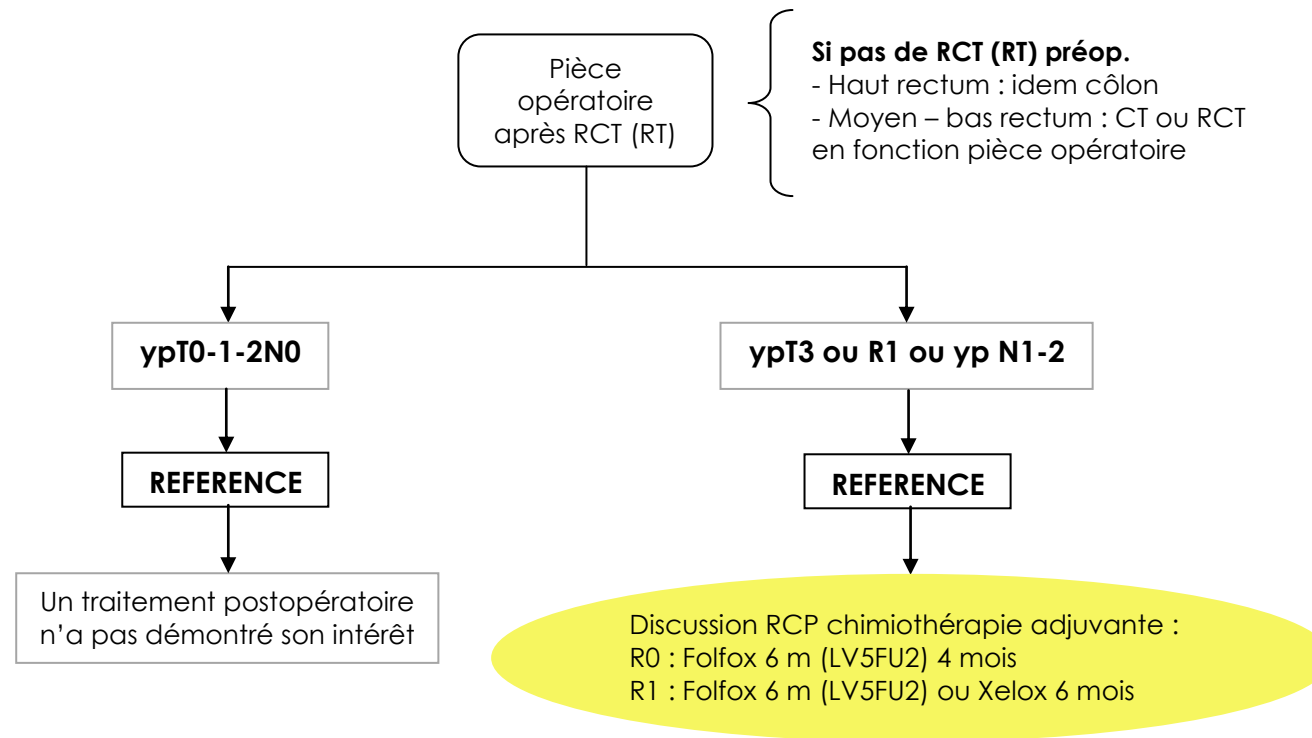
Pièce opératoire après RCT (RT)

**Si pas de RCT (RT) préop.**
- Haut rectum : idem côlon
- Moyen – bas rectum : CT ou RCT en fonction pièce opératoire

**ypT0-1-2N0**

**REFERENCE**

Un traitement postopératoire n'a pas démontré son intérêt

**ypT3 ou R1 ou yp N1-2**

**REFERENCE**

Discussion RCP chimiothérapie adjuvante :
R0 : Folfox 6 m (LV5FU2) 4 mois
R1 : Folfox 6 m (LV5FU2) ou Xelox 6 mois